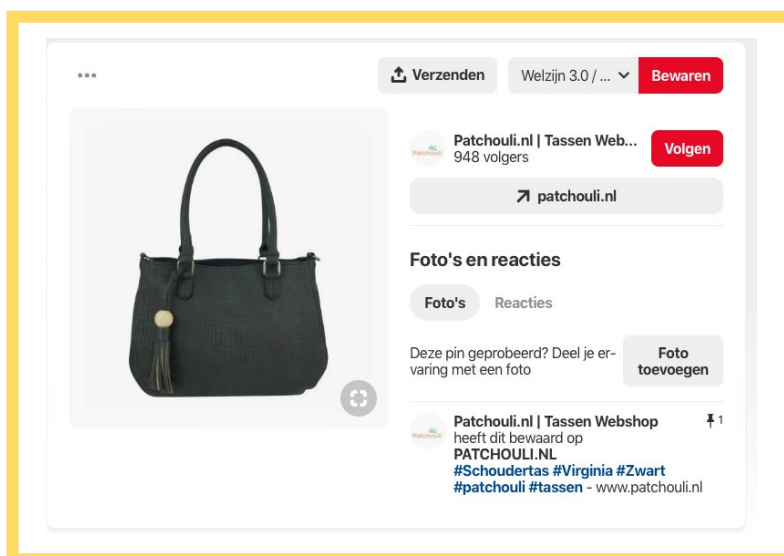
•••

Verzenden

Welzijn 3.0 / ...

Bewaren

Patchouli

Patchouli.nl | Tassen Web...
948 volgers

Volgen

patchouli.nl

Foto's en reacties

Foto's

Reacties

Deze pin geprobeerd? Deel je ervaring met een foto

Foto toevoegen

Patchouli

Patchouli.nl | Tassen Webshop
heeft dit bewaard op
PATCHOULI.NL
#Schoudertas #Virginia #Zwart #patchouli #tassen - www.patchouli.nl

1